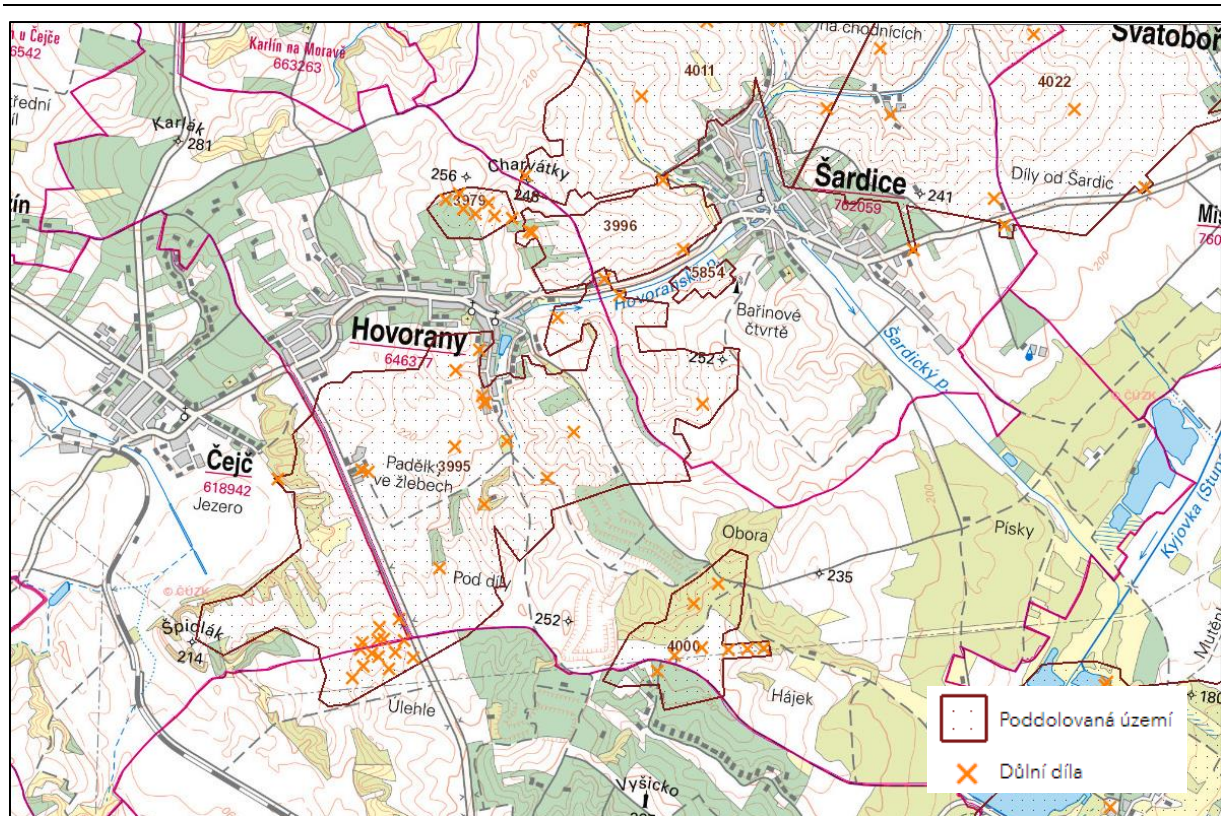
n u Čejče
6542
Karlín na Moravě
663263
třední
il
Karlák
281
na chodnících
4011
Svatoboř
4022
Charvátky
256
3979
248
3996
Šardice
241
762059
Díly od Šardic
Mi
760
zín
5854
Hovoranský p.
Bařinové čtvrtě
252
Hovorany
646377
Šardický p.
Čejč
618942
Jezero
Padělk 3995
ve žlebech
Obora
Písky
Kyjovka (Stup
Pod díly
235
252
Špiglák
214
4000
Hájek
Úlehle
Vyšicko
Mutěn
180
Poddolovaná území
Důlní díla